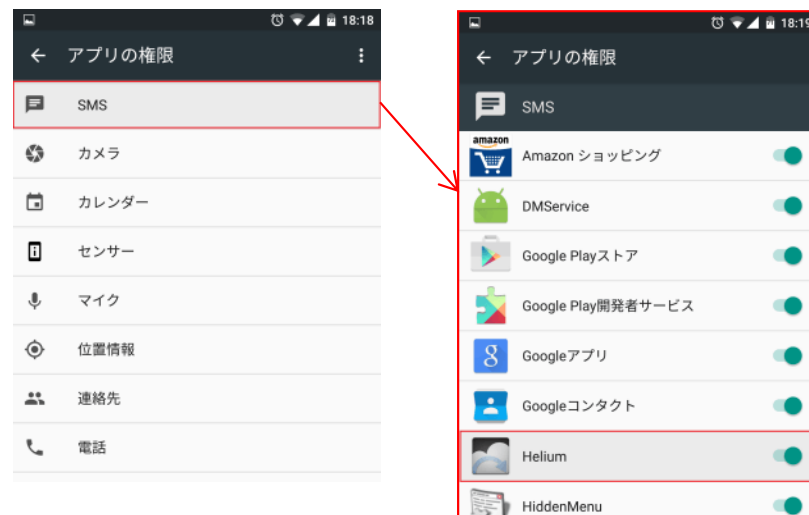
18:18

アプリの権限

SMS

カメラ

カレンダー

センサー

マイク

位置情報

連絡先

電話

18:19

アプリの権限

SMS

amazon

Amazon ショッピング

DMService

Google Playストア

Google Play開発者サービス

g

Googleアプリ

Googleコンタクト

Helium

HiddenMenu